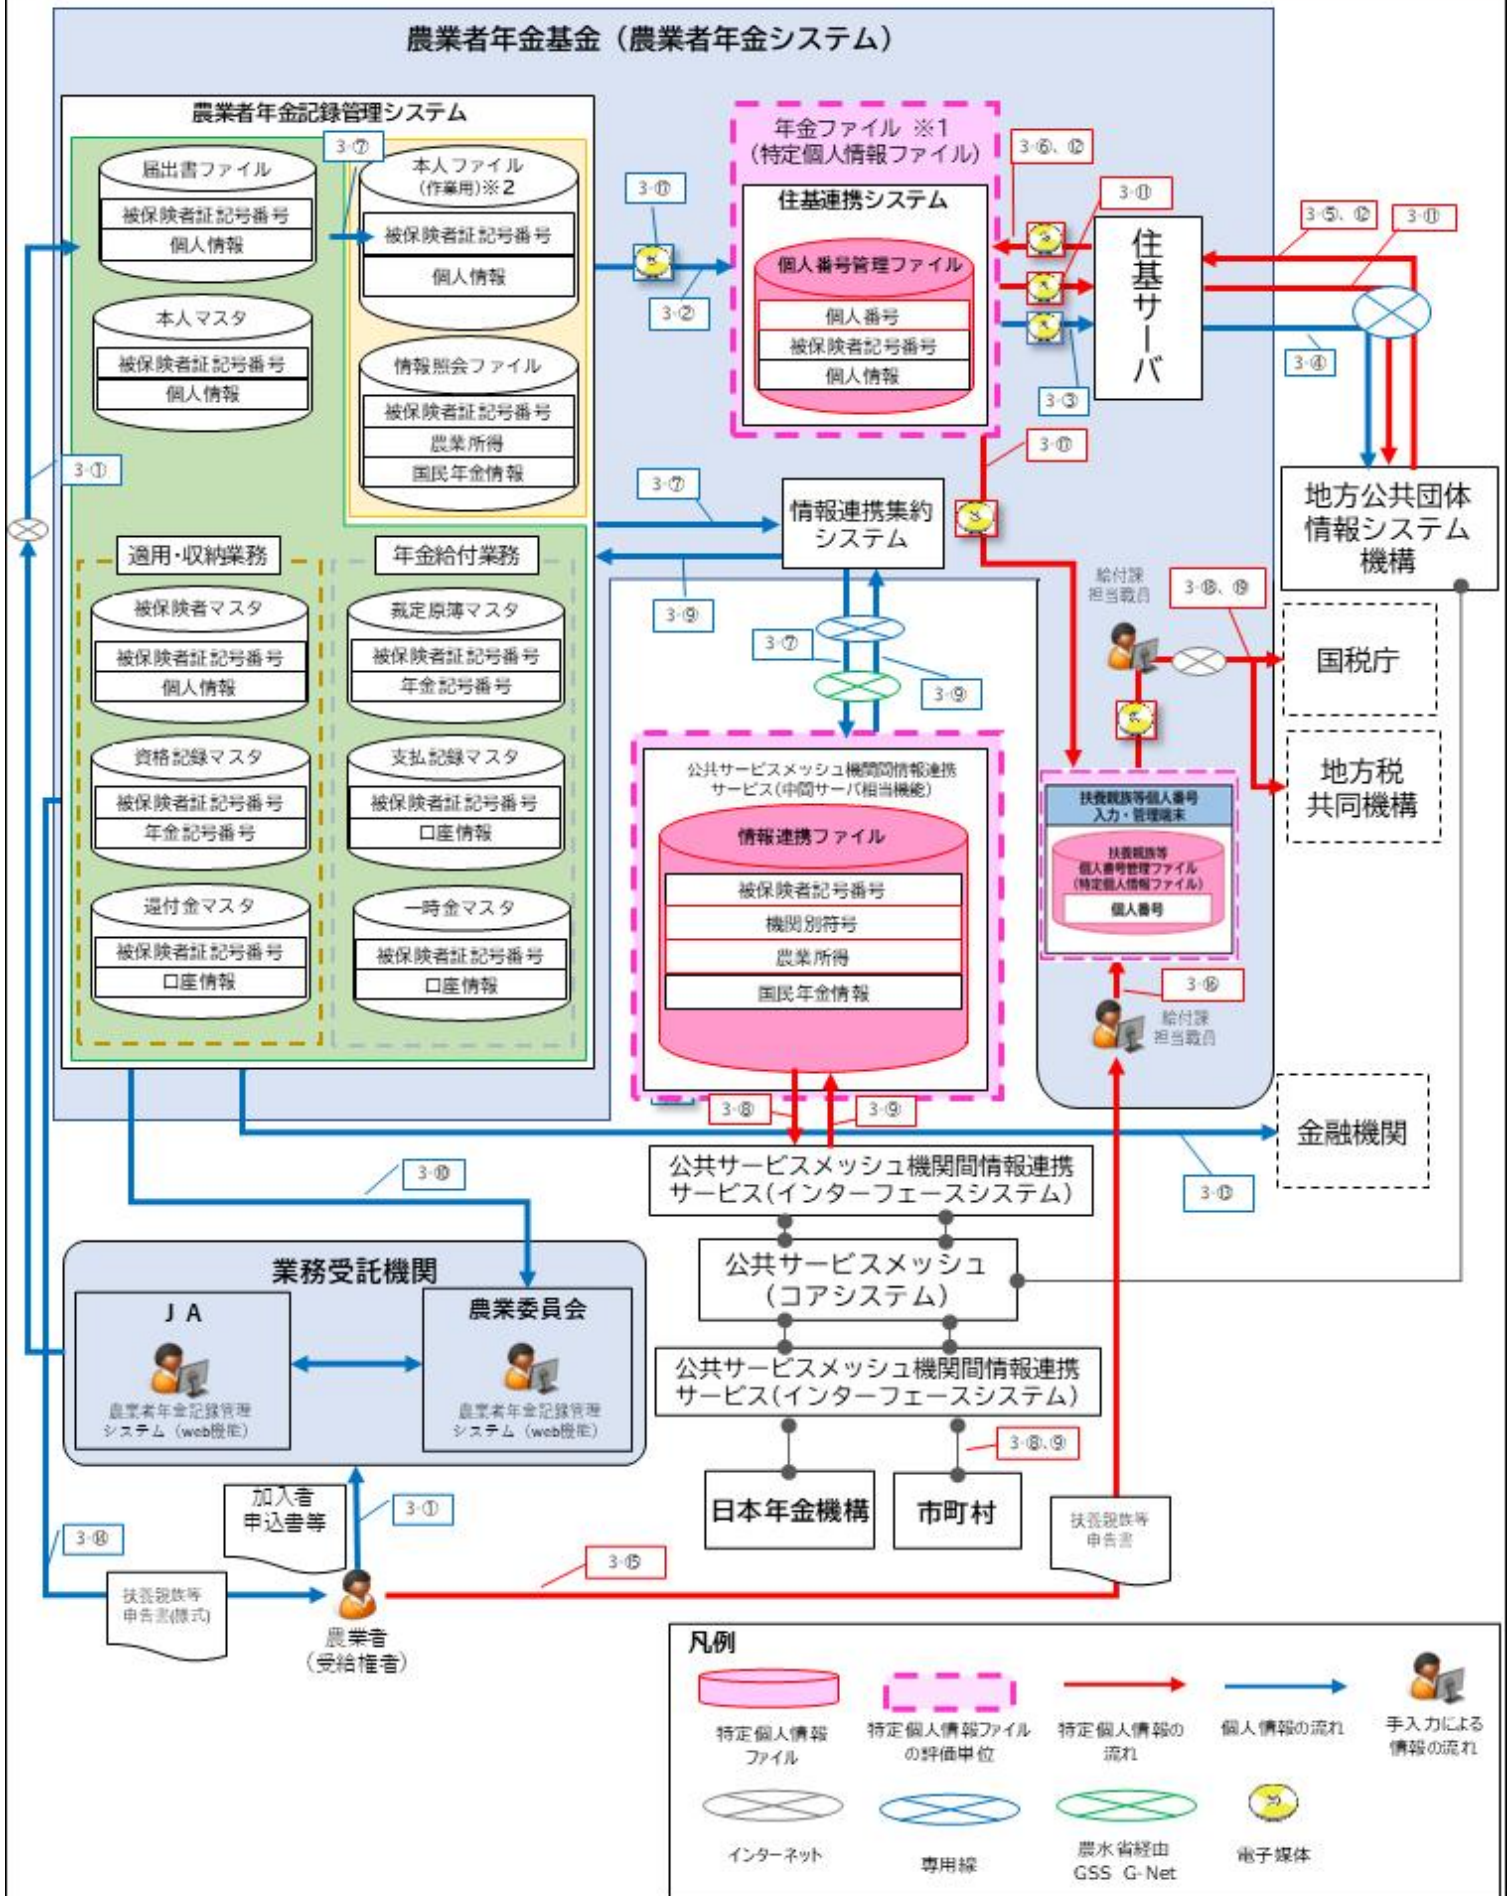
農業者年金基金（農業者年金システム）

農業者年金記録管理システム

届出書ファイル
被保険者証記号番号
個人情報

3-⑦

本人ファイル（作業用）※2
被保険者証記号番号
個人情報

本人マスタ
被保険者証記号番号
個人情報

情報照会ファイル
被保険者証記号番号
農業所得
国民年金情報

3-①

適用・収納業務
被保険者マスタ
被保険者証記号番号
個人情報
資格記録マスタ
被保険者証記号番号
年金記号番号
還付金マスタ
被保険者証記号番号
口座情報

年金給付業務
裁定原簿マスタ
被保険者証記号番号
年金記号番号
支払記録マスタ
被保険者証記号番号
口座情報
一時金マスタ
被保険者証記号番号
口座情報

3-⑪
3-②

年金ファイル ※1
（特定個人情報ファイル）
住基連携システム
個人番号管理ファイル
個人番号
被保険者記号番号
個人情報

3-⑥、⑫
3-⑪
3-③
3-⑪

住基サーバ

3-⑤、⑫
3-⑪
3-④

地方公共団体情報システム機構

3-⑦
情報連携集約システム
3-⑨
3-⑦
3-⑨

公共サービスメッシュ機関間情報連携サービス（中間サーバ相当機能）
情報連携ファイル
被保険者記号番号
機関別符号
農業所得
国民年金情報

給付課担当職員
3-⑱、⑲
国税庁
地方税共同機構

扶養親族等個人番号入力・管理端末
扶養親族等個人番号管理ファイル（特定個人情報ファイル）
個人番号

3-⑯
給付課担当職員

3-⑧
3-⑨
公共サービスメッシュ機関間情報連携サービス（インターフェースシステム）
金融機関
3-⑬
3-⑩

業務受託機関
ＪＡ
農業者年金記録管理システム（web機能）
農業委員会
農業者年金記録管理システム（web機能）

公共サービスメッシュ（コアシステム）
公共サービスメッシュ機関間情報連携サービス（インターフェースシステム）
3-⑧、⑨
日本年金機構
市町村

加入者申込書等
3-①
3-⑭
扶養親族等申告書(様式)
3-⑮
扶養親族等申告書
農業者（受給権者）

凡例
特定個人情報ファイル
特定個人情報ファイルの評価単位
特定個人情報の流れ
個人情報の流れ
手入力による情報の流れ
インターネット
専用線
農水省経由GSS G-Net
電子媒体